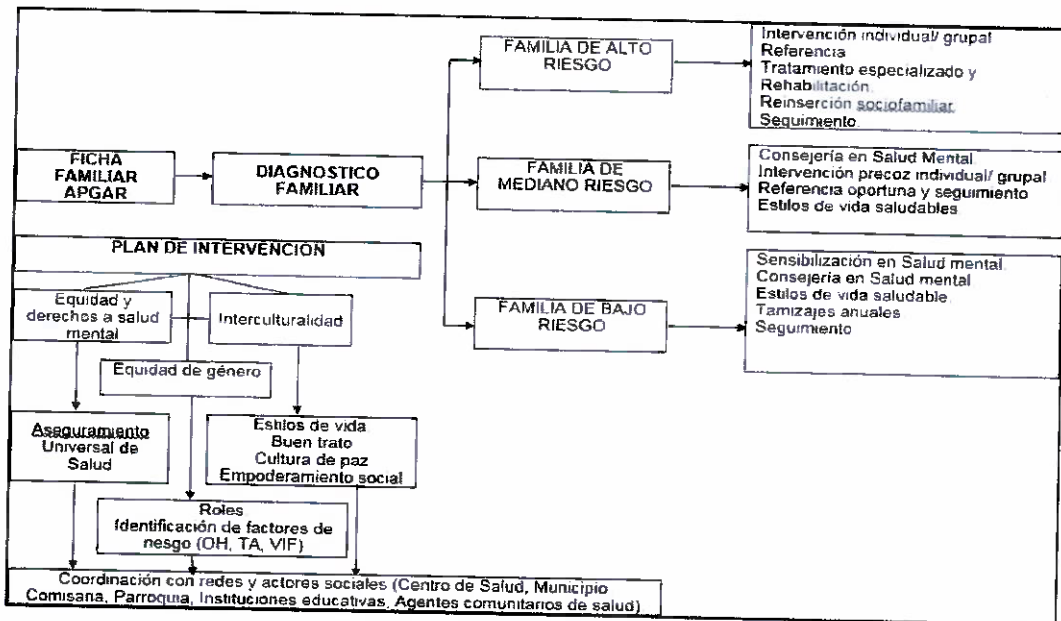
FICHA FAMILIAR APGAR

DIAGNOSTICO FAMILIAR

FAMILIA DE ALTO RIESGO

Intervención individual/ grupal
Referencia
Tratamiento especializado y Rehabilitación.
Reinserción sociofamiliar
Seguimiento.

FAMILIA DE MEDIANO RIESGO

Consejería en Salud Mental
Intervención precoz individual/ grupal
Referencia oportuna y seguimiento
Estilos de vida saludables

FAMILIA DE BAJO RIESGO

Sensibilización en Salud mental
Consejeria en Salud mental
Estilos de vida saludable
Tamizajes anuales
Seguimiento

PLAN DE INTERVENCION

Equidad y derechos a salud mental

Interculturalidad

Equidad de género

Aseguramiento Universal de Salud

Estilos de vida
Buen trato
Cultura de paz
Empoderamiento social

Roles
Identificación de factores de riesgo (OH, TA, VIF)

Coordinación con redes y actores sociales (Centro de Salud, Municipio Comisaria, Parroquia, Instituciones educativas, Agentes comunitarios de salud)